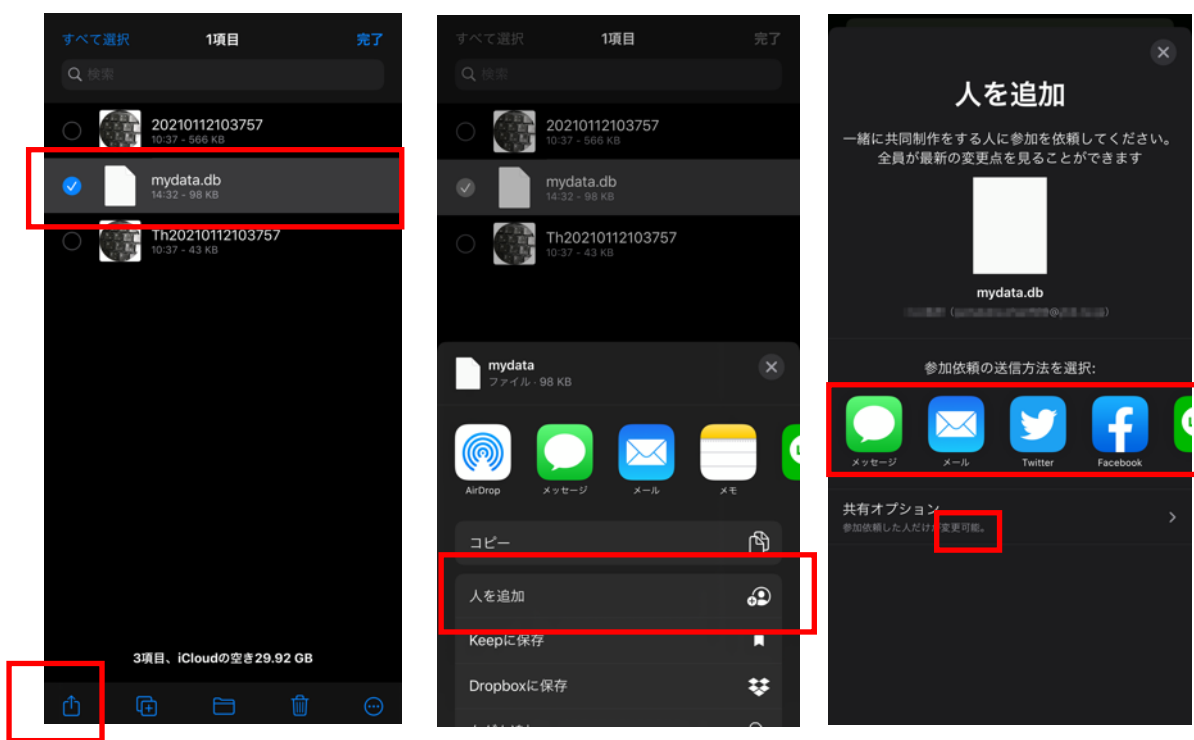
すべて選択
1項目
完了
検索
20210112103757
10:37 - 566 KB
mydata.db
14:32 - 98 KB
Th20210112103757
10:37 - 43 KB
3項目、iCloudの空き29.92 GB

すべて選択
1項目
完了
検索
20210112103757
10:37 - 566 KB
mydata.db
14:32 - 98 KB
Th20210112103757
10:37 - 43 KB
mydata
ファイル・98 KB
AirDrop
メッセージ
メール
メモ
コピー
人を追加
Keepに保存
Dropboxに保存

人を追加
一緒に共同制作をする人に参加を依頼してください。全員が最新の変更点を見ることができます
mydata.db
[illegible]
参加依頼の送信方法を選択:
メッセージ
メール
Twitter
Facebook
共有オプション
参加依頼した人だけが変更可能。